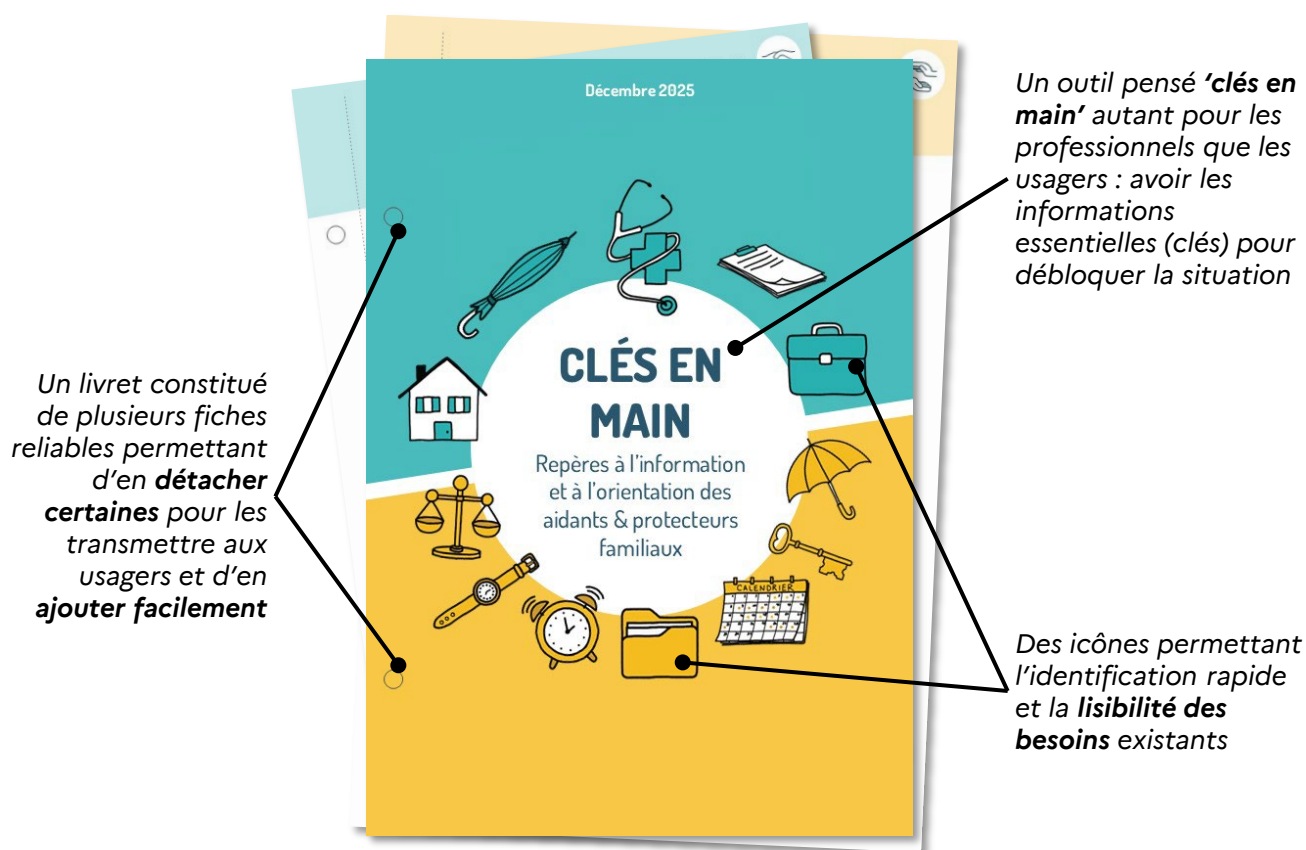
Décembre 2025

CLÉS EN MAIN

Repères à l'information et à l'orientation des aidants & protecteurs familiaux

CALENDRIER

Un outil pensé **'clés en main'** autant pour les professionnels que les usagers : avoir les informations essentielles (clés) pour débloquer la situation

Un livret constitué de plusieurs fiches reliables permettant d'en **détacher certaines** pour les transmettre aux usagers et d'en **ajouter facilement**

Des icônes permettant l'identification rapide et la **lisibilité des besoins** existants